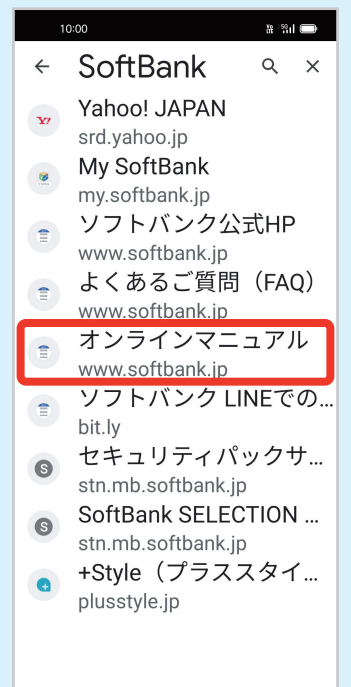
10:00

SoftBank

Yahoo! JAPAN
srd.yahoo.jp

My SoftBank
my.softbank.jp

ソフトバンク公式HP
www.softbank.jp

よくあるご質問（FAQ）
www.softbank.jp

オンラインマニュアル
www.softbank.jp

ソフトバンク LINEでの...
bit.ly

S
セキュリティパックサ...
stn.mb.softbank.jp

S
SoftBank SELECTION ...
stn.mb.softbank.jp

+Style（プラススタイ...
plusstyle.jp